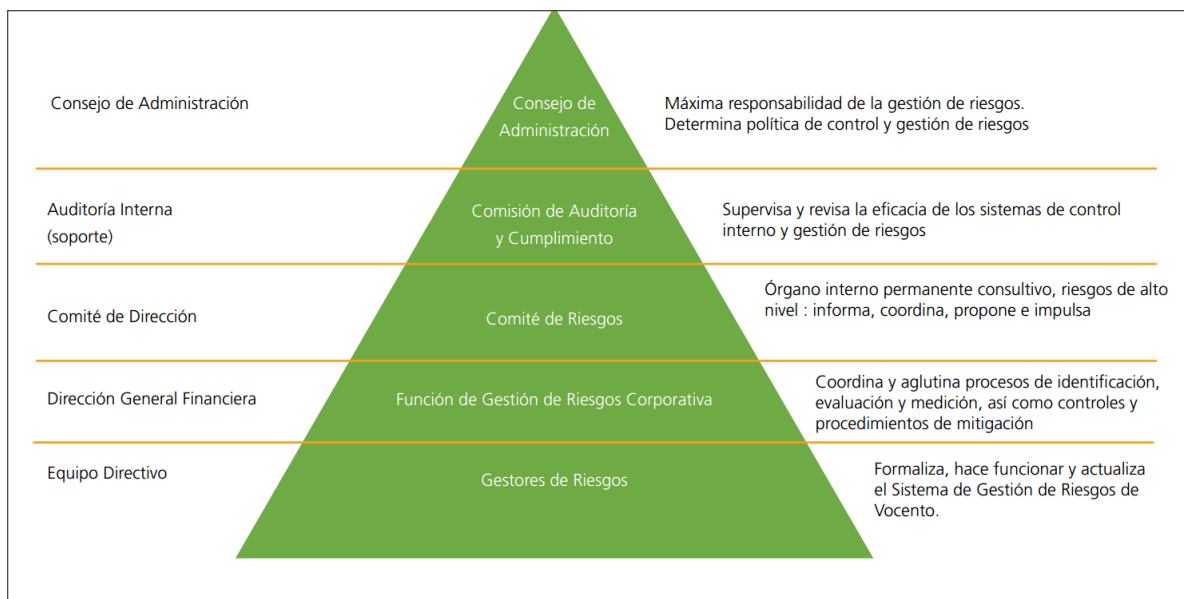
Consejo de Administración

Consejo de Administración

Máxima responsabilidad de la gestión de riesgos. Determina política de control y gestión de riesgos

Auditoría Interna (soporte)

Comisión de Auditoría y Cumplimiento

Supervisa y revisa la eficacia de los sistemas de control interno y gestión de riesgos

Comité de Dirección

Comité de Riesgos

Órgano interno permanente consultivo, riesgos de alto nivel : informa, coordina, propone e impulsa

Dirección General Financiera

Función de Gestión de Riesgos Corporativa

Coordina y aglutina procesos de identificación, evaluación y medición, así como controles y procedimientos de mitigación

Equipo Directivo

Gestores de Riesgos

Formaliza, hace funcionar y actualiza el Sistema de Gestión de Riesgos de Vocento.